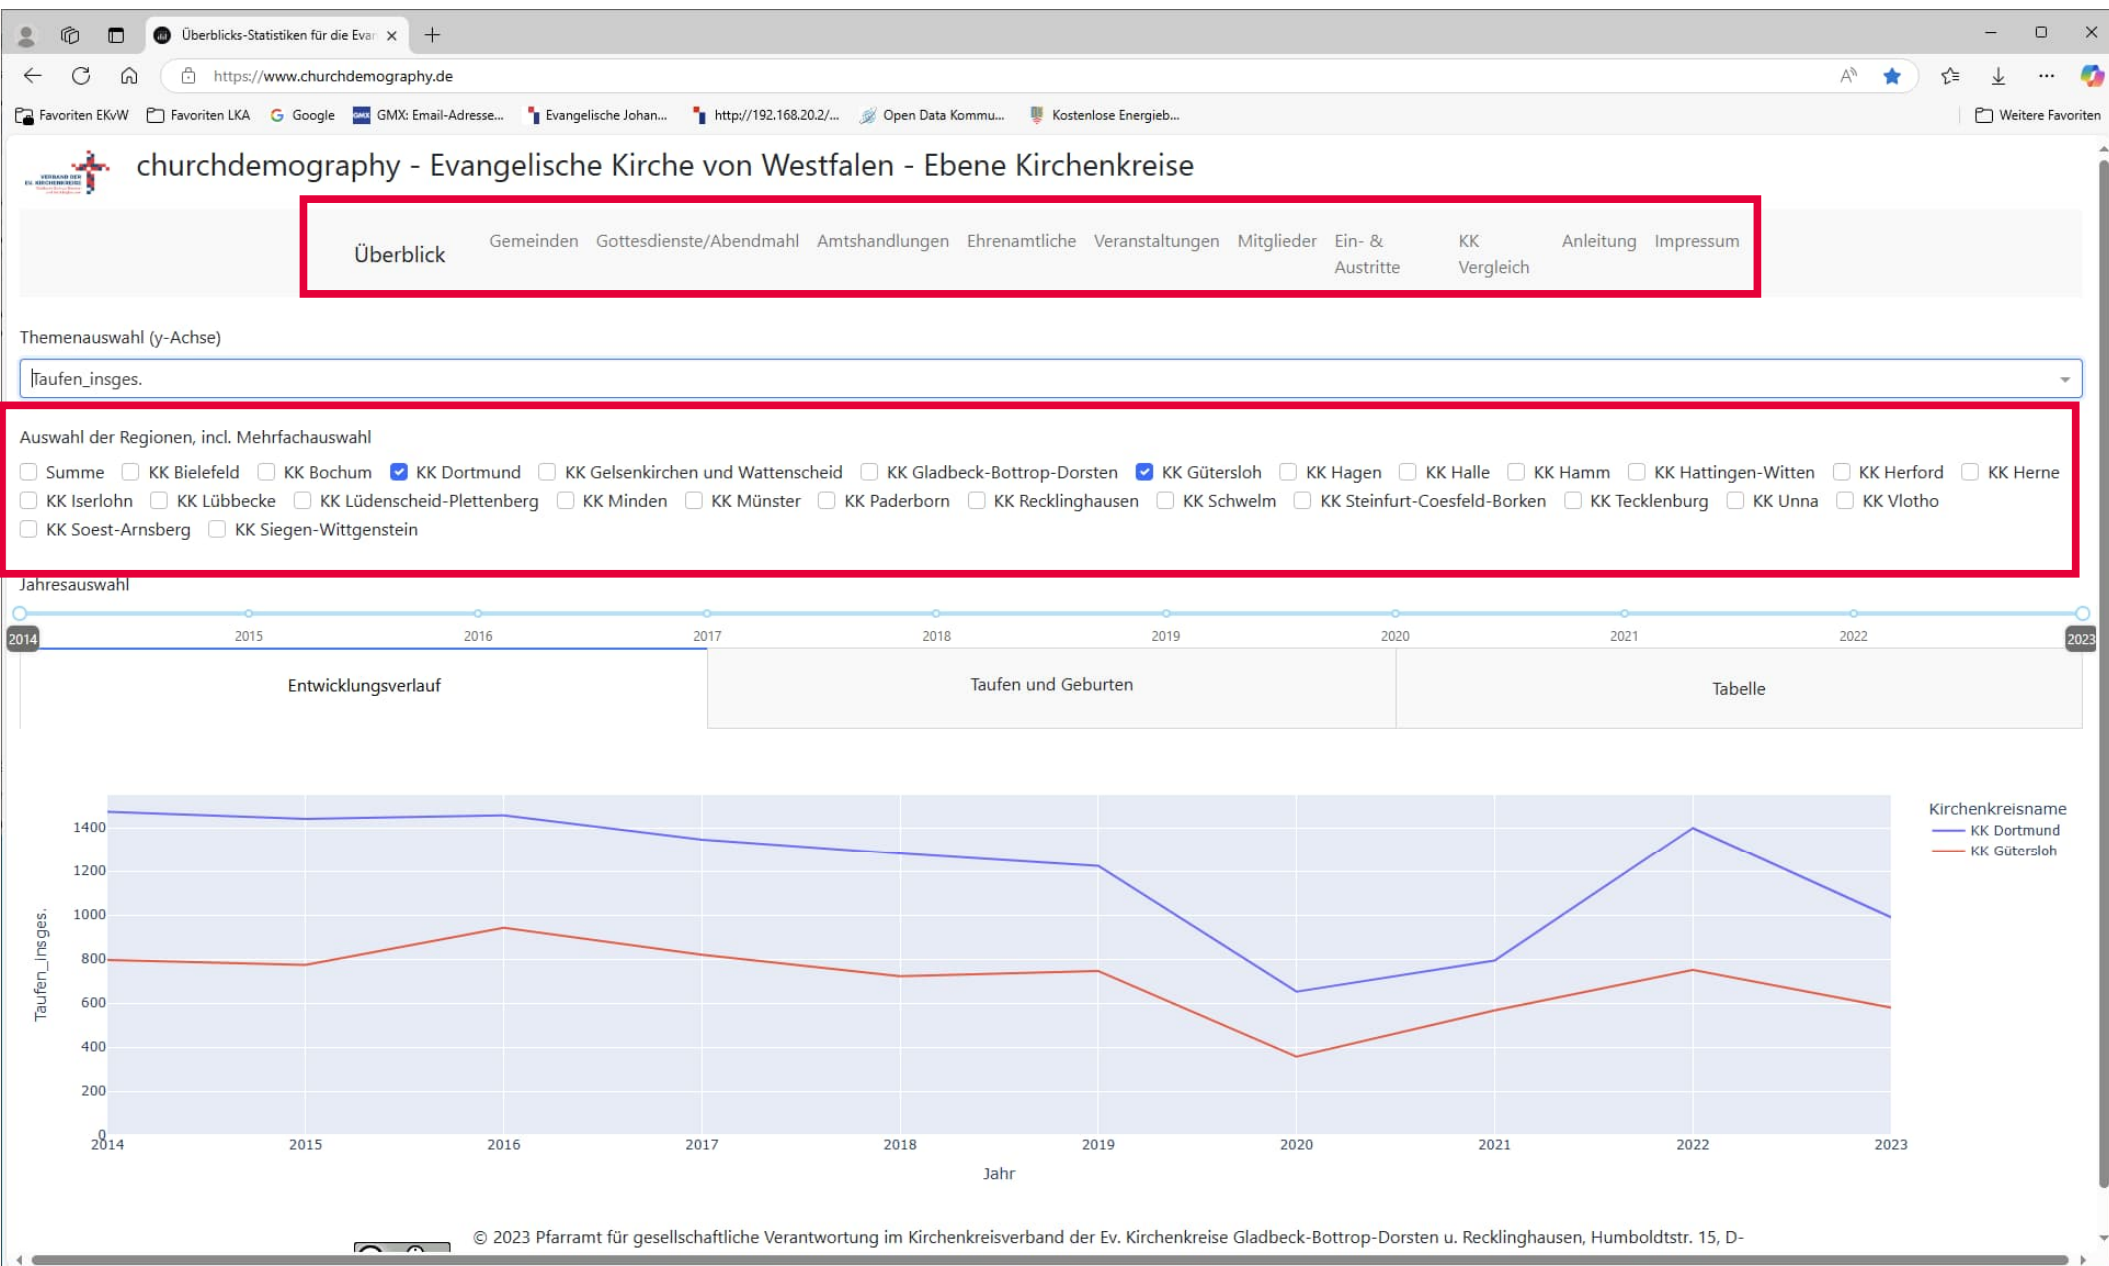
Überblicks-Statistiken für die Eva

https://www.churchdemography.de

Favoriten EKvW  Favoriten LKA  Google  GMX: Email-Adresse...  Evangelische Johan...  http://192.168.20.2/...  Open Data Kommu...  Kostenlose Energieb...  Weitere Favoriten

churchdemography - Evangelische Kirche von Westfalen - Ebene Kirchenkreise

Überblick  Gemeinden  Gottesdienste/Abendmahl  Amtshandlungen  Ehrenamtliche  Veranstaltungen  Mitglieder  Ein- & Austritte  KK Vergleich  Anleitung  Impressum

Themenauswahl (y-Achse)

Taufen_insges.

Auswahl der Regionen, incl. Mehrfachauswahl

Summe  KK Bielefeld  KK Bochum  KK Dortmund  KK Gelsenkirchen und Wattenscheid  KK Gladbeck-Bottrop-Dorsten  KK Gütersloh  KK Hagen  KK Halle  KK Hamm  KK Hattingen-Witten  KK Herford  KK Herne  KK Iserlohn  KK Lübbecke  KK Lüdenscheid-Plettenberg  KK Minden  KK Münster  KK Paderborn  KK Recklinghausen  KK Schwelm  KK Steinfurt-Coesfeld-Borken  KK Tecklenburg  KK Unna  KK Vlotho  KK Soest-Arnsberg  KK Siegen-Wittgenstein

Jahresauswahl

2014  2015  2016  2017  2018  2019  2020  2021  2022  2023

Entwicklungsverlauf  Taufen und Geburten  Tabelle

Kirchenkreisname
KK Dortmund
KK Gütersloh

Taufen_insges.
1400
1200
1000
800
600
400
200
0
2014  2015  2016  2017  2018  2019  2020  2021  2022  2023
Jahr

© 2023 Pfarramt für gesellschaftliche Verantwortung im Kirchenkreisverband der Ev. Kirchenkreise Gladbeck-Bottrop-Dorsten u. Recklinghausen, Humboldtstr. 15, D-